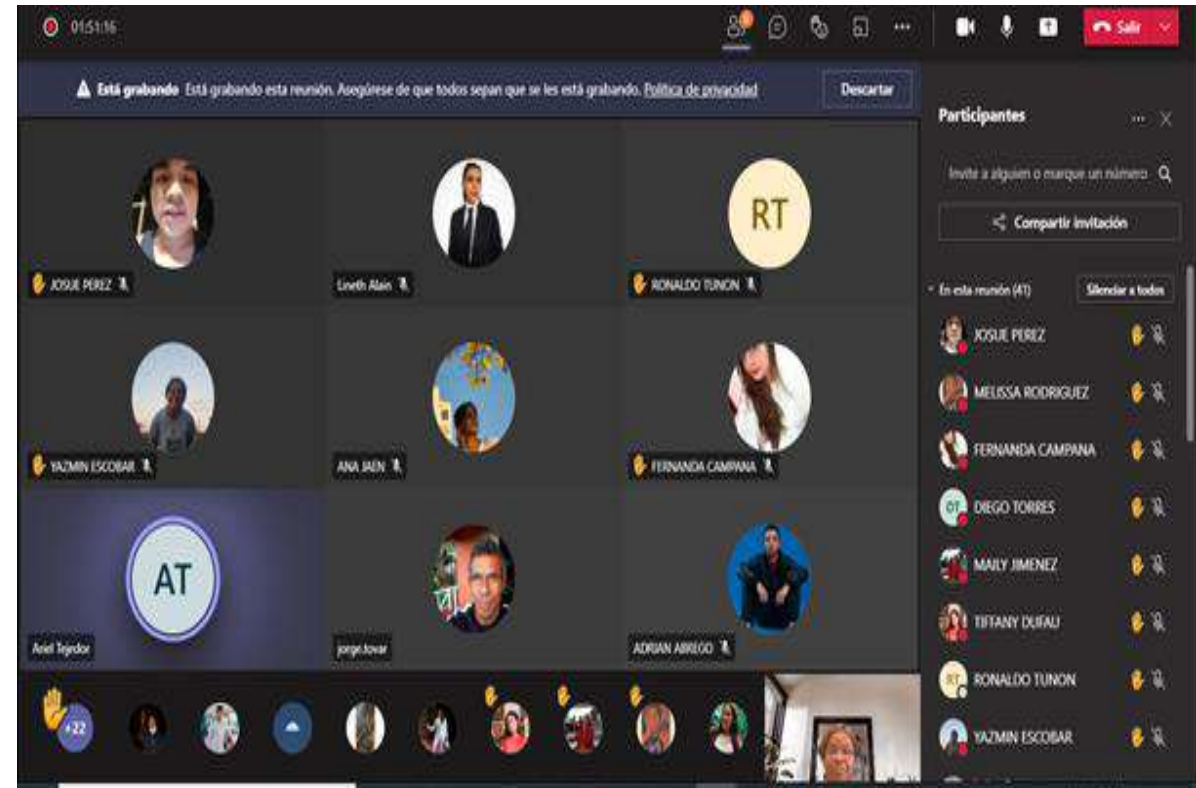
01:51:16

Salir

Está grabando Está grabando esta reunión. Asegúrese de que todos sepan que se les está grabando. Política de privacidad

Descartar

JOSUE PEREZ

Lineth Alain

RT

RONALDO TUNON

YAZMIN ESCOBAR

ANA JAEN

FERNANDA CAMPANA

AT

Ariel Tejedor

jorge.tovar

ADRIAN ABREGO

+22

Participantes

Invite a alguien o marque un número

Compartir invitación

En esta reunión (41)

Silenciar a todos

JOSUE PEREZ

MELISSA RODRIGUEZ

FERNANDA CAMPANA

DT

DIEGO TORRES

MAILY JIMENEZ

TIFFANY DUFAU

RT

RONALDO TUNON

YAZMIN ESCOBAR